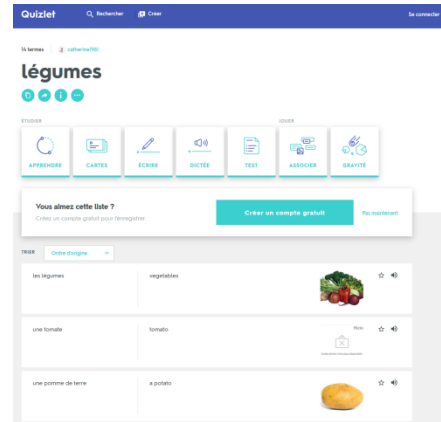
Quizlet
Rechercher
Créer
Se connecter

14 termes
catherinefitti

légumes

ÉTUDIER
APPRENDRE
CARTES
ÉCRIRE
DICTÉE
TEST

JOUER
ASSOCIER
GRAVITÉ

Vous aimez cette liste ?
Créez un compte gratuit pour l'enregistrer.
Créer un compte gratuit
Pas maintenant

TRIER
Ordre d'origine

| | | |
|---|---|---|
| les légumes | vegetables | |
| une tomate | tomato | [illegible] |
| une pomme de terre | a potato | |